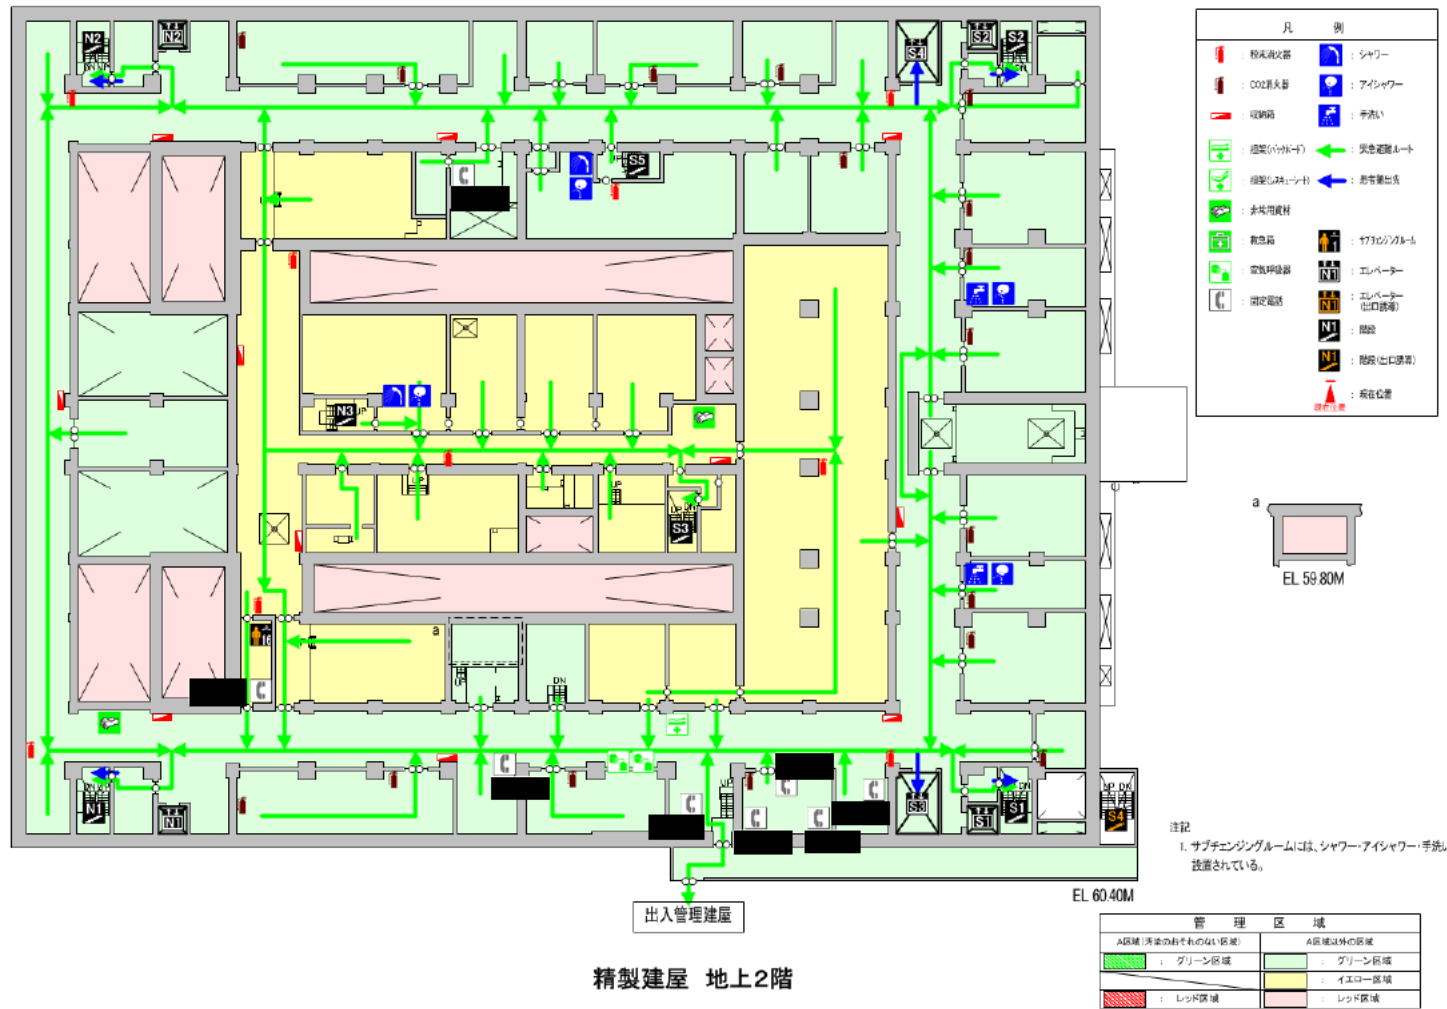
N2 N2 S4 S2 S2

S5

N3

S3

a

N1 N1 S3 S1 S1 S4

出入管理建屋

EL 60.40M

精製建屋　地上2階

凡　　例

| | : 粉末消火器 | | : シャワー |
|---|---|---|---|
| | : CO2消火器 | | : アイシャワー |
| | : 消火栓 | | : 手洗い |
| | : 担架(バックボード) | | : 緊急避難ルート |
| | : 担架(レスキュー) | | : 非常脱出先 |
| | : 非常用資材 | | |
| | : 救急箱 | | : サブチェンジングルーム |
| | : 空気呼吸器 | N1 | : エレベーター |
| | : 固定電話 | N1 | : エレベーター(出口誘導) |
| | | N1 | : 階段 |
| | | N1 | : 階段(出口誘導) |
| | | | : 現在位置 |

a

EL 59.80M

注記
1. サブチェンジングルームには、シャワー・アイシャワー・手洗い設置されている。

| 管　理　区　域 | | | |
|---|---|---|---|
| A区域(汚染のおそれのない区域) | | A区域以外の区域 | |
| | : グリーン区域 | | : グリーン区域 |
| | | | : イエロー区域 |
| | : レッド区域 | | : レッド区域 |